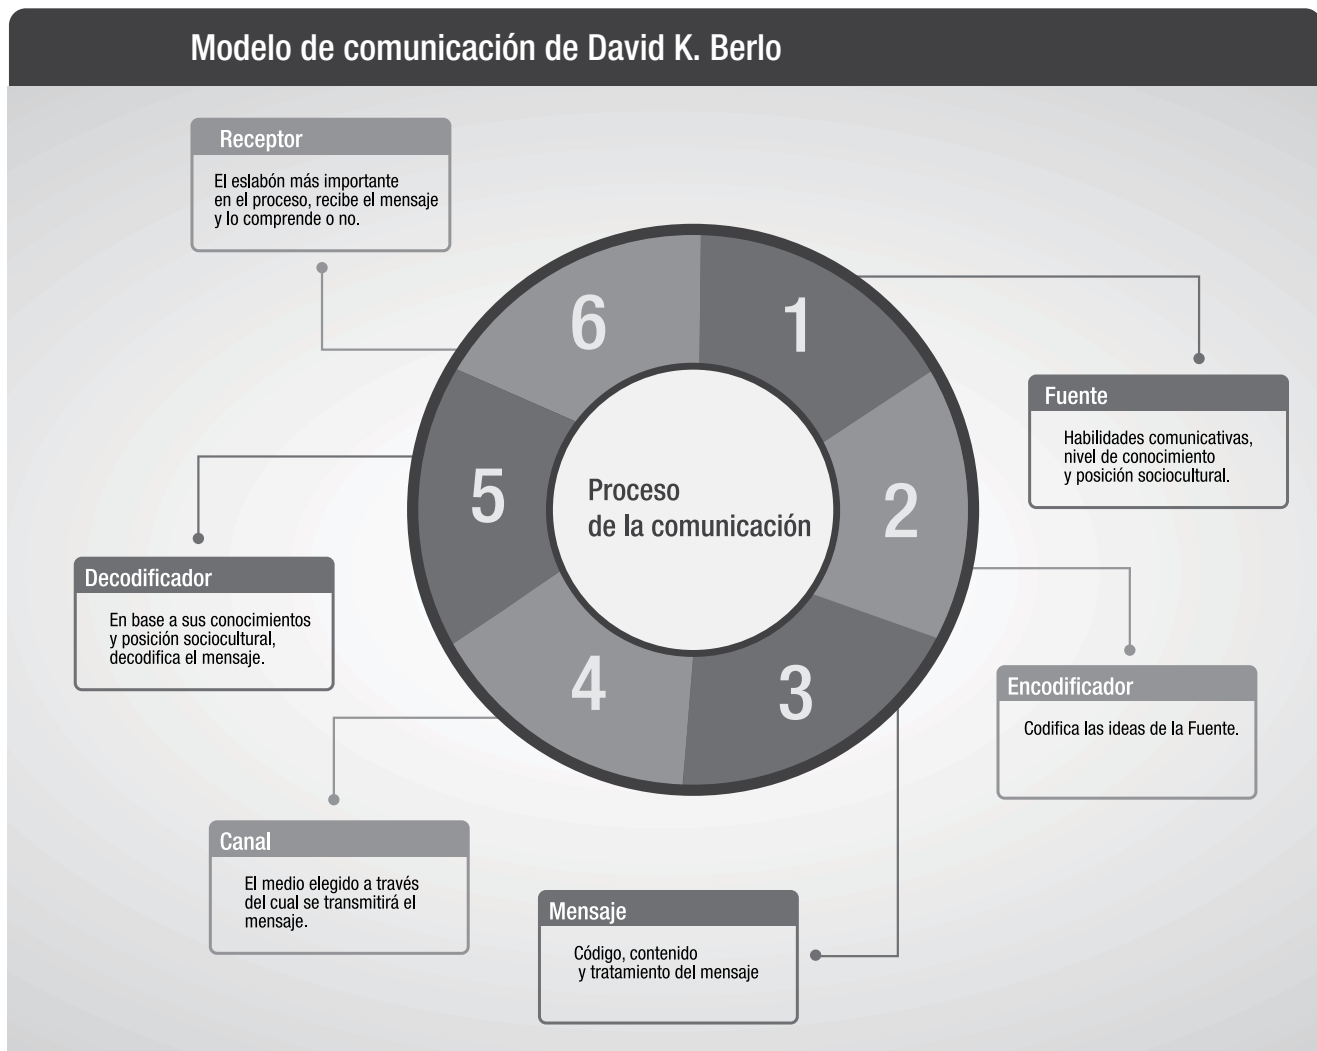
Modelo de comunicación de David K. Berlo

Receptor

El eslabón más importante en el proceso, recibe el mensaje y lo comprende o no.

6

1

Fuente

Habilidades comunicativas, nivel de conocimiento y posición sociocultural.

5

Proceso de la comunicación

2

Decodificador

En base a sus conocimientos y posición sociocultural, decodifica el mensaje.

4

3

Encodificador

Codifica las ideas de la Fuente.

Canal

El medio elegido a través del cual se transmitirá el mensaje.

Mensaje

Código, contenido y tratamiento del mensaje